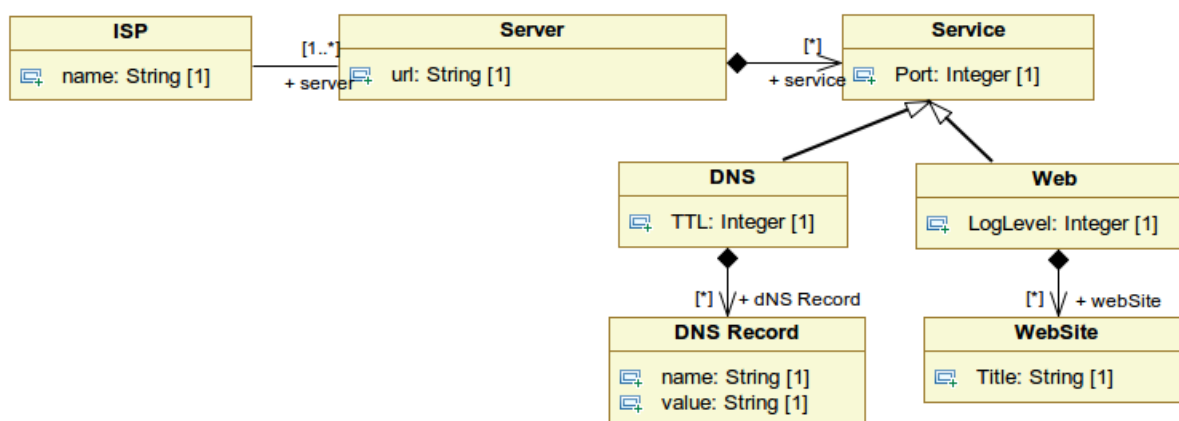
ISP

name: String [1]

[1..*]

+ server

Server

url: String [1]

[*]

+ service

Service

Port: Integer [1]

DNS

TTL: Integer [1]

Web

LogLevel: Integer [1]

[*]

+ dNS Record

DNS Record

name: String [1]

value: String [1]

[*]

+ webSite

WebSite

Title: String [1]